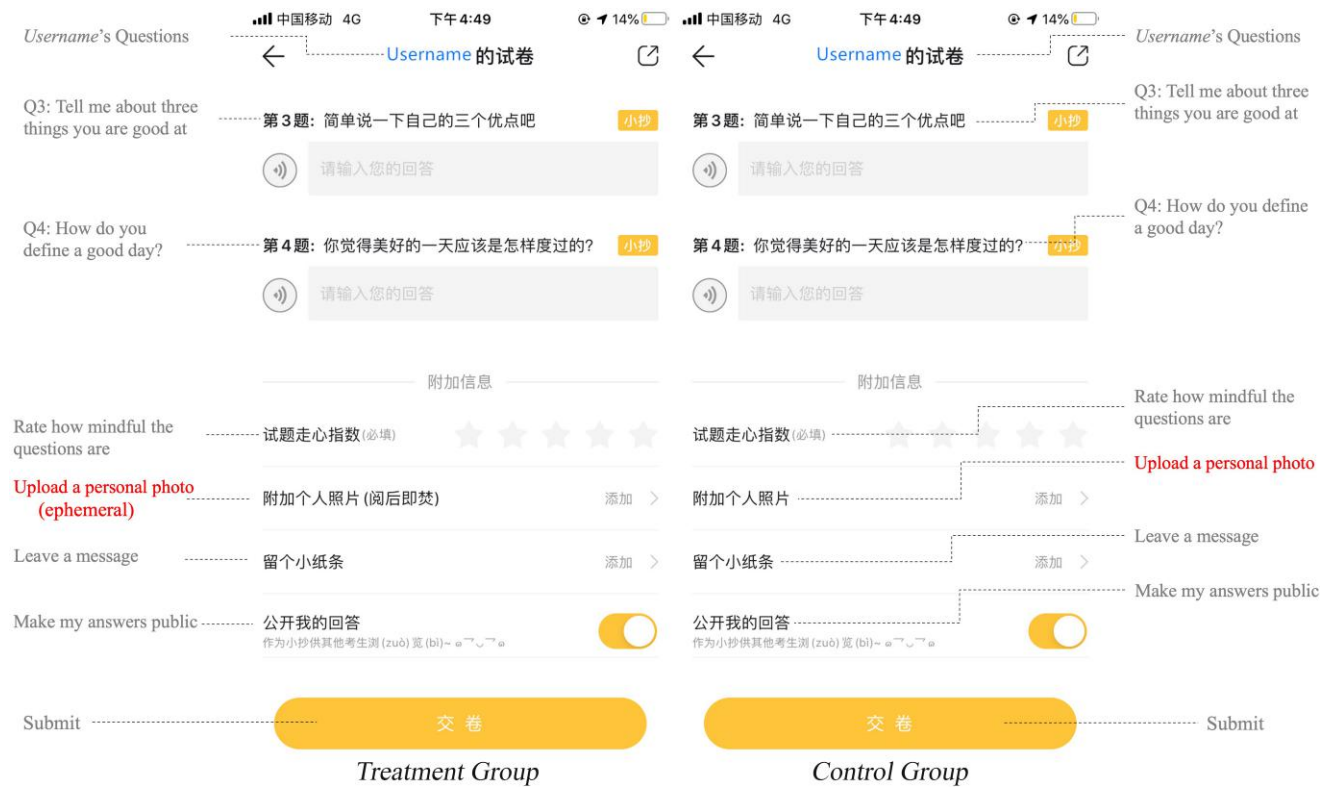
*Username*'s Questions

Q3: Tell me about three things you are good at

Q4: How do you define a good day?

Rate how mindful the questions are

Upload a personal photo (ephemeral)

Leave a message

Make my answers public

Submit

中国移动 4G 下午4:49 14%

Username 的试卷

第3题: 简单说一下自己的三个优点吧 小抄

请输入您的回答

第4题: 你觉得美好的一天应该是怎样度过的? 小抄

请输入您的回答

附加信息

试题走心指数(必填)

附加个人照片 (阅后即焚) 添加

留个小纸条 添加

公开我的回答

作为小抄供其他考生浏 (zuò) 览 (bì)~

交卷

Treatment Group

中国移动 4G 下午4:49 14%

Username 的试卷

第3题: 简单说一下自己的三个优点吧 小抄

请输入您的回答

第4题: 你觉得美好的一天应该是怎样度过的? 小抄

请输入您的回答

附加信息

试题走心指数(必填)

附加个人照片 添加

留个小纸条 添加

公开我的回答

作为小抄供其他考生浏 (zuò) 览 (bì)~

交卷

Control Group

*Username*'s Questions

Q3: Tell me about three things you are good at

Q4: How do you define a good day?

Rate how mindful the questions are

Upload a personal photo

Leave a message

Make my answers public

Submit